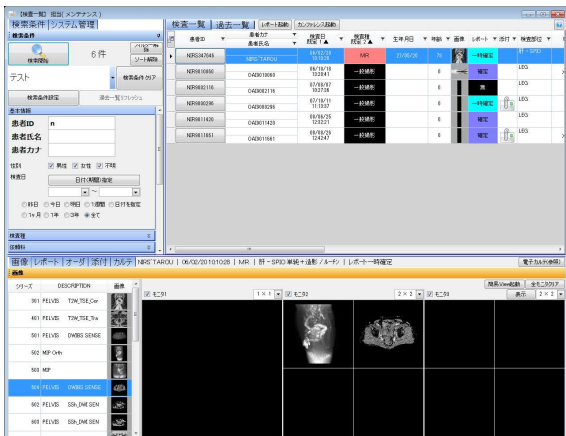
【検査一覧】 3位(メンテナンス)

検査条件 | システム管理

検索条件

検索開始

6 件

ソート解除

テスト

検索条件クリア

検索条件設定

過去一覧リフレッシュ

患者情報

患者ID n

患者氏名

患者カナ

性別 男性 女性 不明

検査日 日付(期間)指定

~

○昨日 ○今日 ○1時日 ○1週間 ○日付を指定

○1ヶ月 ○1年 ○3年 ●全て

検査条件

依頼科

検査一覧 | 過去一覧 | レポート起動 | カンファレンス起動

| 患者ID | 患者氏名 | 検査日時 | 検査種 | 生年月日 | 年齢 | 画像 | レポート | 添付 | 検査部位 |
|---|---|---|---|---|---|---|---|---|---|
| NIRS347649 | NIRS^TAROU | 06/02/20 10:10:28 | MR | 27/06/26 | 79 | | 一時確定 | | 肝-SPIO |
| NIRS010050 | OAD0010050 | 09/10/19 13:29:41 | 一般撮影 | | 6 | | 確定 | | LEG |
| NIRS002116 | OAD0002116 | 07/08/07 10:27:36 | 一般撮影 | | 6 | | 無 | | LEG |
| NIRS009298 | OAD0009298 | 07/10/11 11:13:37 | 一般撮影 | | 6 | | 一時確定 | | LEG |
| NIRS011420 | OAD0011420 | 09/09/25 12:22:21 | 一般撮影 | | 6 | | 確定 | | LEG |
| NIRS011851 | OAD0011851 | 09/09/29 12:42:47 | 一般撮影 | | 6 | | 確定 | | LEG |

画像 | レポート | オーダ | 添付 | カルテ | NIRS^TAROU | 06/02/20 10:10:28 | MR | 肝-SPIO単純+造影/ルーチン | レポート一時確定

電子カルテ参照

画像

| シリーズ | DESCRIPTION | 画像 |
|---|---|---|
| 301 | PELVIS T2W_TSE_Cor | |
| 401 | PELVIS T2W_TSE_Tra | |
| 501 | PELVIS DWIBS SENSE | |
| 502 | MIP Orth | |
| 503 | MIP | |
| 504 | PELVIS DWIBS SENSE | |
| 602 | PELVIS SSh_DWI SEN | |
| 603 | PELVIS SSh_DWI SEN | |

モニタ1

1×1

モニタ2

2×2

モニタ3

簡易Viewer起動

全モニタクリア

表示

2×2